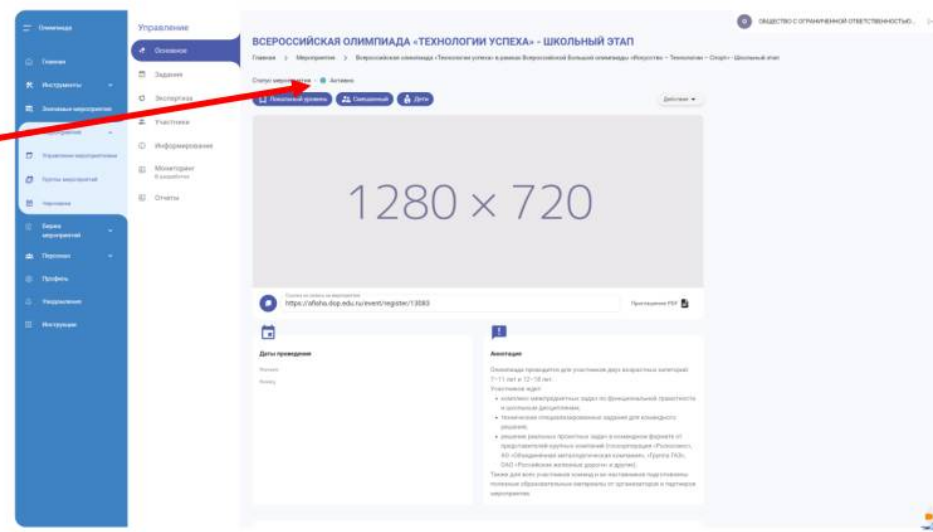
Олимпиада

Главная

Инструменты

Значимые мероприятия

Мероприятия

Управление мероприятиями

Группы мероприятий

Черновики

Биржа мероприятий

Персонал

Профиль

Уведомления

Инструкции

Управление

Основное

Задания

Экспертиза

Участники

Информирование

Мониторинг
В разработке

Отчеты

ВСЕРОССИЙСКАЯ ОЛИМПИАДА «ТЕХНОЛОГИИ УСПЕХА» - ШКОЛЬНЫЙ ЭТАП

Главная > Мероприятия > Всероссийская олимпиада «Технологии успеха» в рамках Всероссийской Большой олимпиады «Искусство – Технологии – Спорт» - Школьный этап

Статус мероприятия - Активно

Локальный уровень
Смешанный
Дети

Действия

ОБЩЕСТВО С ОГРАНИЧЕННОЙ ОТВЕТСТВЕННОСТЬЮ...

1280 × 720

Ссылка на запись на мероприятие
https://afisha.dop.edu.ru/event/register/13080

Приглашение PDF

Даты проведения

Начало

Конец

Аннотация

Олимпиада проводится для участников двух возрастных категорий: 7–11 лет и 12–18 лет.
Участникам задач:
• комплекс межпредметных задач по функциональной грамотности и школьным дисциплинам;
• технические специализированные задания для командного решения;
• решение реальных проектных задач в командном формате от представителей крупных компаний (госкорпорация «Росатом», АО «Объединенная металлургическая компания», «Группа ГАЗ», ОАО «Российские железные дороги» и другие).
Также для всех участников команды их наставников подготовлены полезные образовательные материалы от организаторов и партнеров мероприятия.